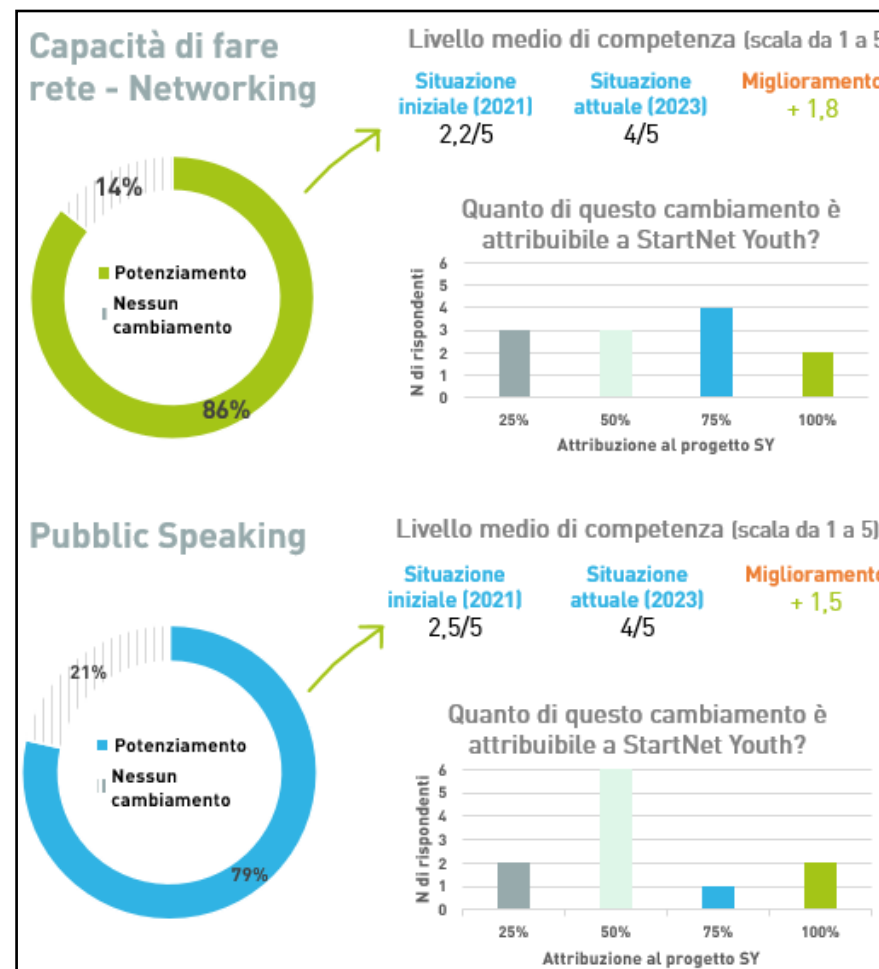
Capacità di fare rete - Networking

14%

Potenziamento

Nessun cambiamento

86%

Livello medio di competenza (scala da 1 a 5

Situazione iniziale (2021)
2,2/5

Situazione attuale (2023)
4/5

Miglioramento
+ 1,8

Quanto di questo cambiamento è attribuibile a StartNet Youth?

N di rispondenti

6
5
4
3
2
1
0

25%
50%
75%
100%

Attribuzione al progetto SY

Pubblic Speaking

21%

Potenziamento

Nessun cambiamento

79%

Livello medio di competenza (scala da 1 a 5)

Situazione iniziale (2021)
2,5/5

Situazione attuale (2023)
4/5

Miglioramento
+ 1,5

Quanto di questo cambiamento è attribuibile a StartNet Youth?

N di rispondenti

6
5
4
3
2
1
0

25%
50%
75%
100%

Attribuzione al progetto SY